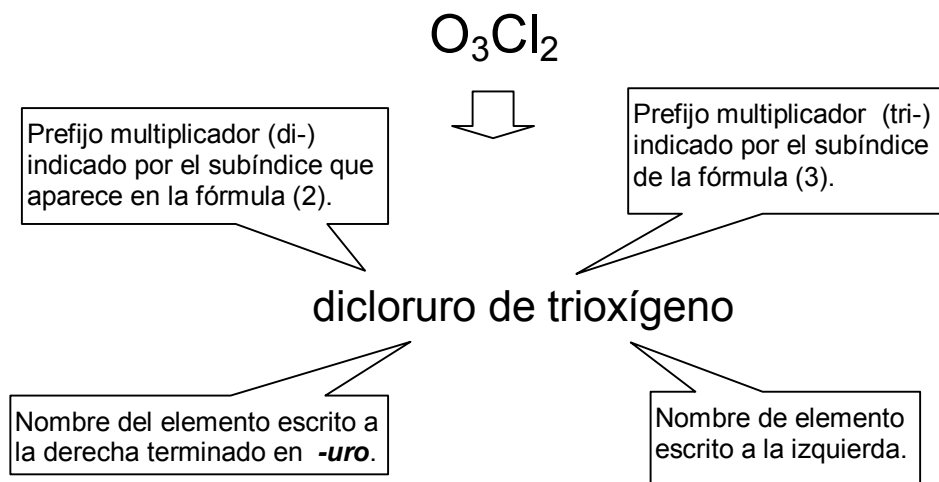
$O_3Cl_2$

Prefijo multiplicador (di-) indicado por el subíndice que aparece en la fórmula (2).

Prefijo multiplicador (tri-) indicado por el subíndice de la fórmula (3).

dicloruro de trioxígeno

Nombre del elemento escrito a la derecha terminado en ***-uro***.

Nombre de elemento escrito a la izquierda.